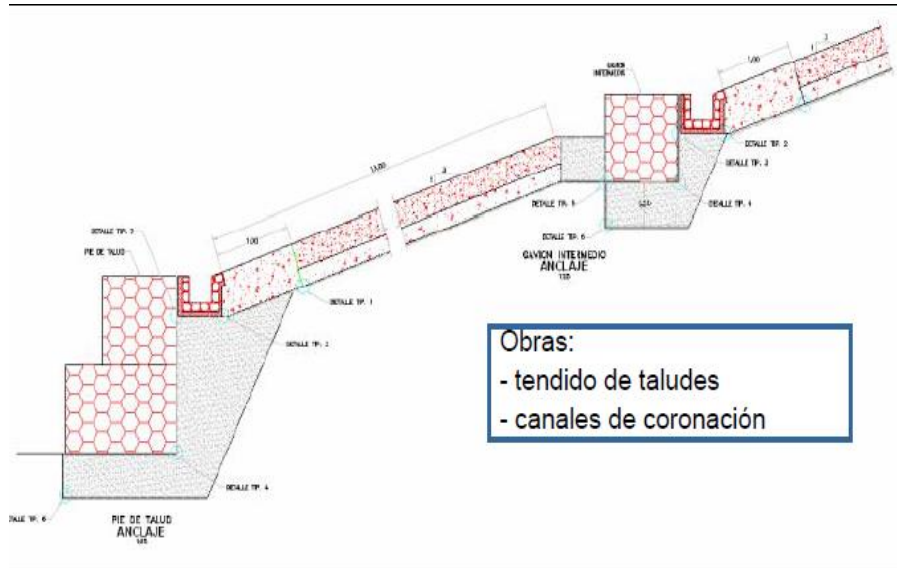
GAVION INTERMEDIO

1.00

1 : 2

DETALLE TIP. 2

DETALLE TIP. 3

13.00

1 : 2

DETALLE TIP. 1

DETALLE TIP. 4

DETALLE TIP. 6

GAVION INTERMEDIO
ANCLAJE
1:50

DETALLE TIP. 2

PIE DE TALUD

1.00

DETALLE TIP. 1

DETALLE TIP. 3

Obras:
- tendido de taludes
- canales de coronación

DETALLE TIP. 4

DETALLE TIP. 6

PIE DE TALUD
ANCLAJE
1:25